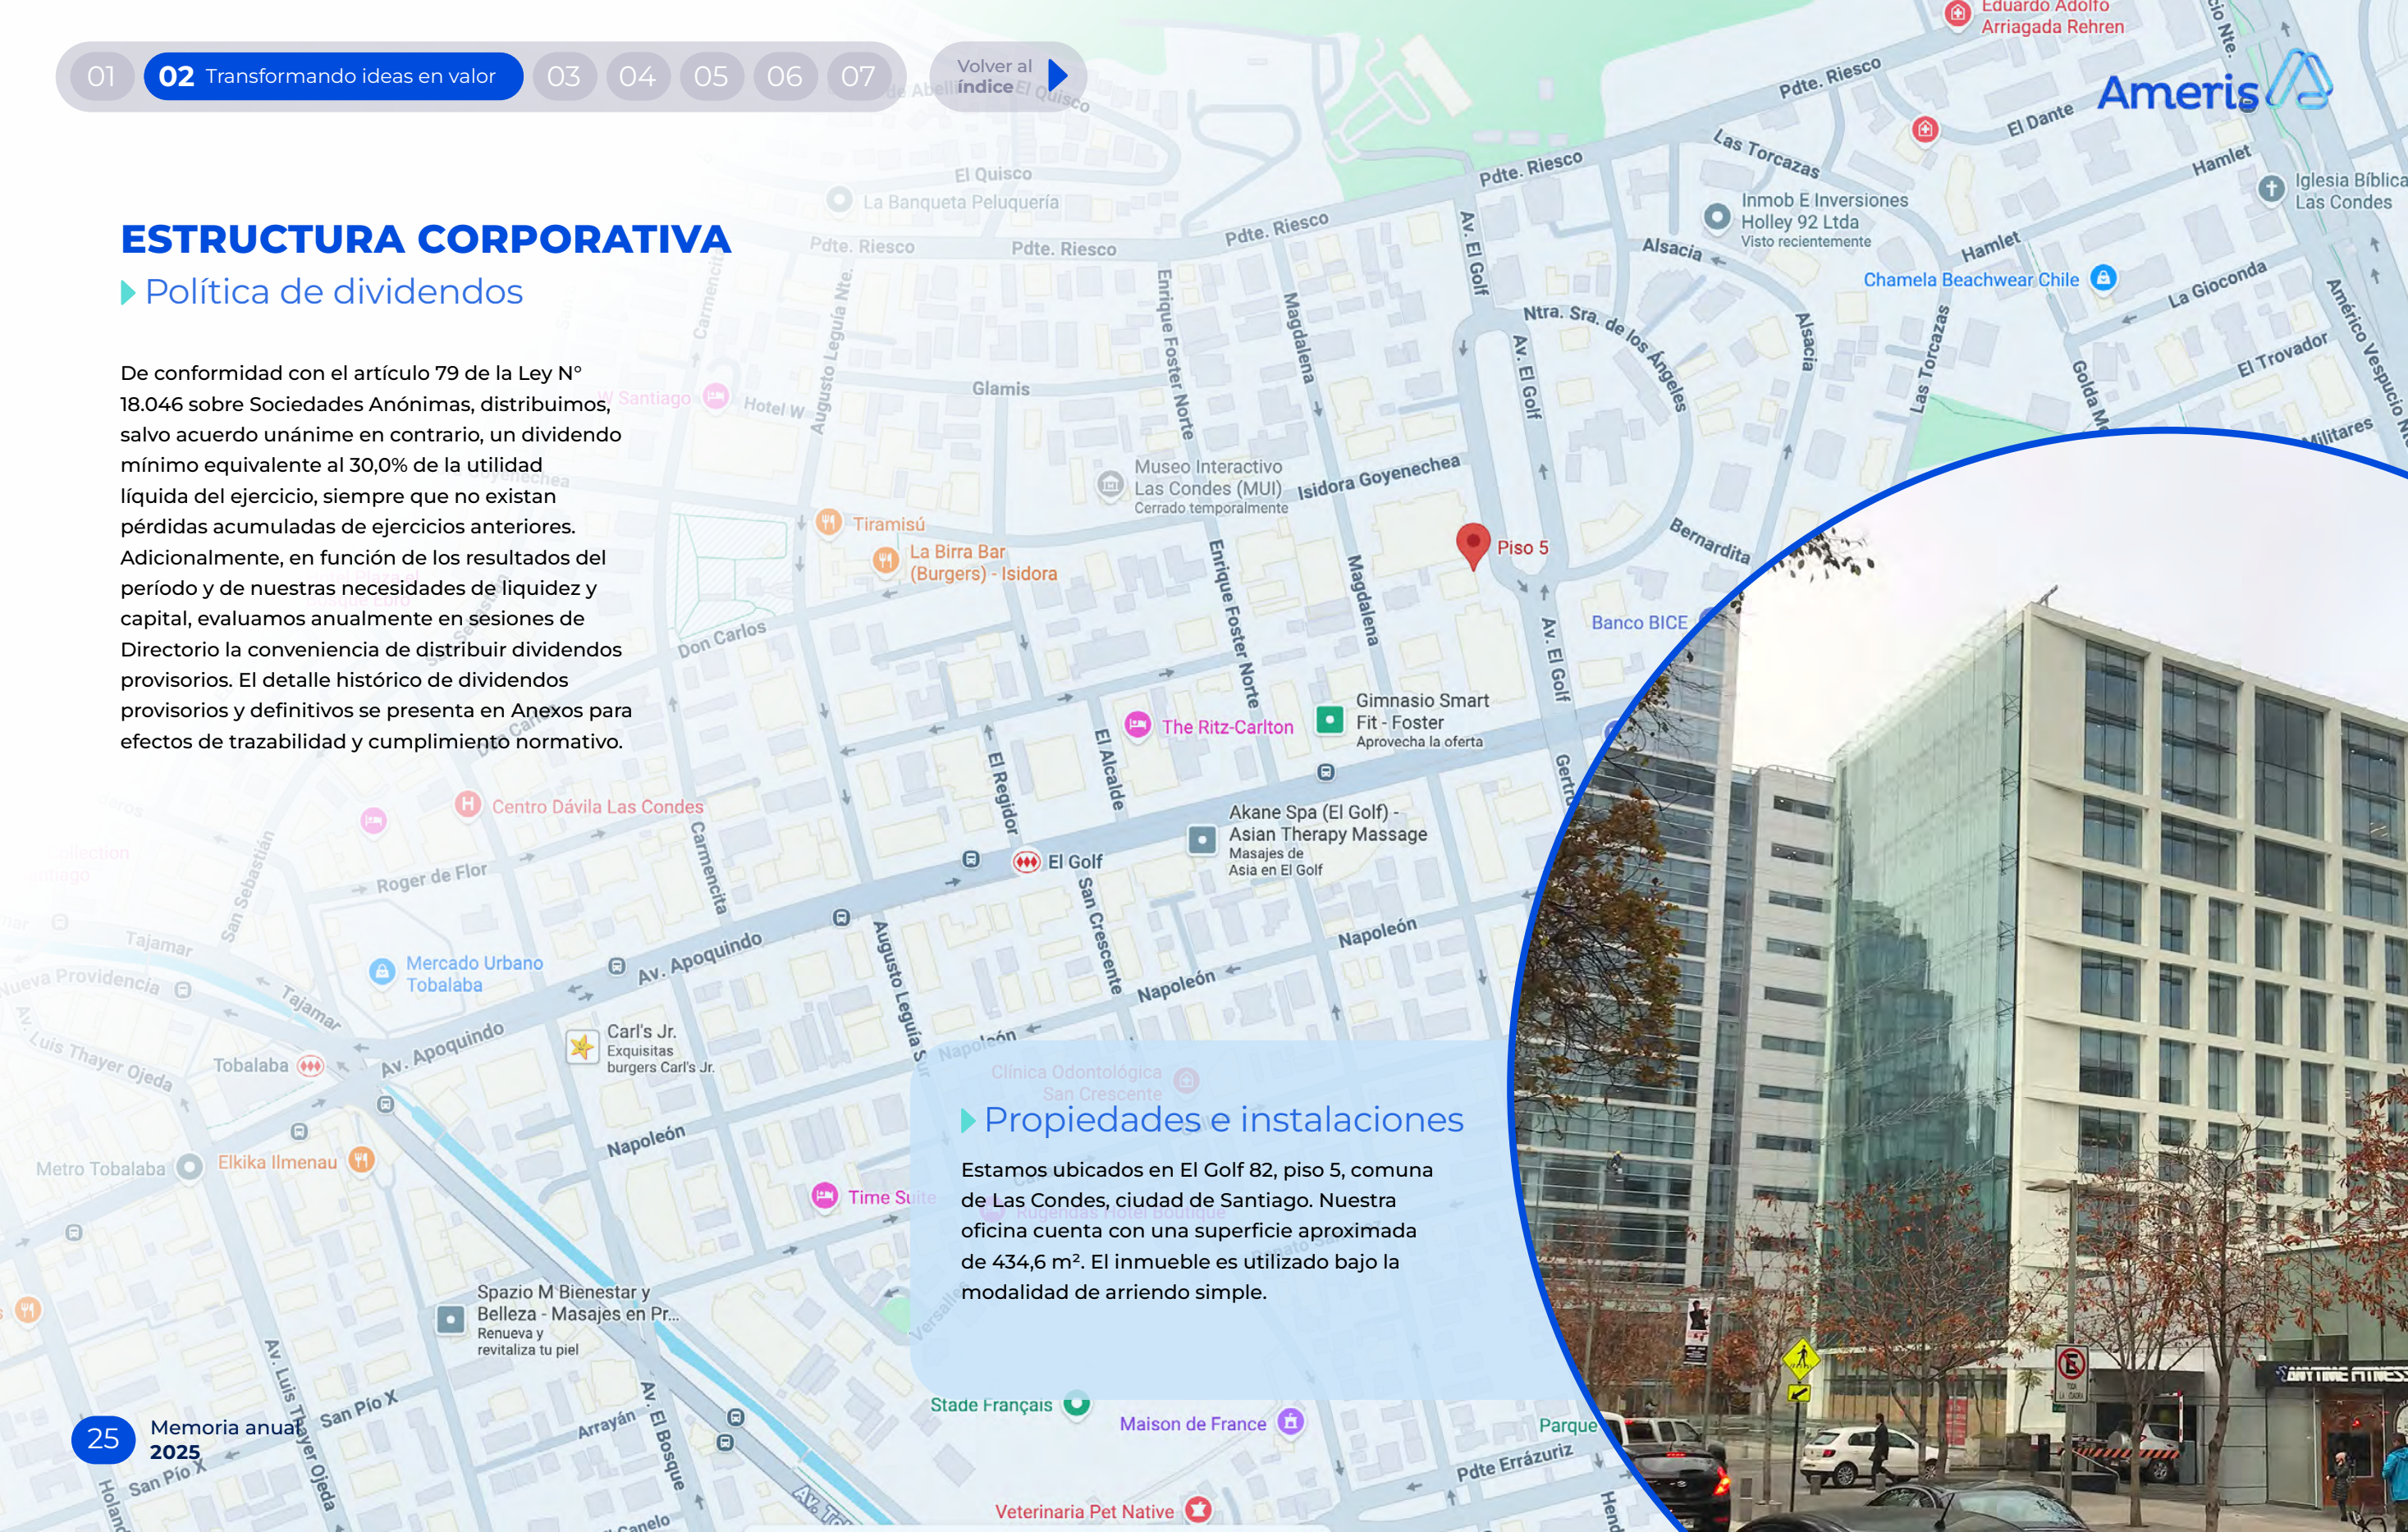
01 02 Transformando ideas en valor 03 04 05 06 07

Volver al índice

Ameris

ESTRUCTURA CORPORATIVA

Política de dividendos

De conformidad con el artículo 79 de la Ley N° 18.046 sobre Sociedades Anónimas, distribuimos, salvo acuerdo unánime en contrario, un dividendo mínimo equivalente al 30,0% de la utilidad líquida del ejercicio, siempre que no existan pérdidas acumuladas de ejercicios anteriores. Adicionalmente, en función de los resultados del período y de nuestras necesidades de liquidez y capital, evaluamos anualmente en sesiones de Directorio la conveniencia de distribuir dividendos provisorios. El detalle histórico de dividendos provisorios y definitivos se presenta en Anexos para efectos de trazabilidad y cumplimiento normativo.

Propiedades e instalaciones

Estamos ubicados en El Golf 82, piso 5, comuna de Las Condes, ciudad de Santiago. Nuestra oficina cuenta con una superficie aproximada de 434,6 m². El inmueble es utilizado bajo la modalidad de arriendo simple.

Eduardo Adolfo Arriagada Rehren
Pdte. Riesco
El Quisco
La Banqueta Peluquería
El Dante
Las Torcazas
Hamlet
Iglesia Bíblica Las Condes
Inmob E Inversiones Holley 92 Ltda
Visto recientemente
Alsacia
Chamela Beachwear Chile
La Gioconda
Av. El Golf
Ntra. Sra. de los Ángeles
Enrique Foster Norte
Magdalena
Glamis
W Santiago
Hotel W
Augusto Leguía Nte.
Carmencita
El Trovador
Américo Vespucio
Militares
Museo Interactivo Las Condes (MUI)
Cerrado temporalmente
Isidora Goyenechea
Tiramisú
La Birra Bar (Burgers) - Isidora
Piso 5
Bernardita
Banco BICE
Don Carlos
The Ritz-Carlton
Gimnasio Smart Fit - Foster
Aprovecha la oferta
El Alcalde
El Regidor
Centro Dávila Las Condes
Akane Spa (El Golf) - Asian Therapy Massage
Masajes de Asia en El Golf
El Golf
San Crescente
Roger de Flor
San Sebastián
Tajamar
Nueva Providencia
Mercado Urbano Tobalaba
Av. Apoquindo
Napoleón
Luis Thayer Ojeda
Tobalaba
Carl's Jr.
Exquisitas burgers Carl's Jr.
Clínica Odontológica San Crescente
Metro Tobalaba
Elkika Ilmenau
Time Suite
Spazio M Bienestar y Belleza - Masajes en Pr...
Renueva y revitaliza tu piel
San Pío X
Arrayán
Av. El Bosque
Stade Français
Maison de France
Parque
Pdte Errázuriz
Veterinaria Pet Native
Canelo

25 Memoria anual 2025